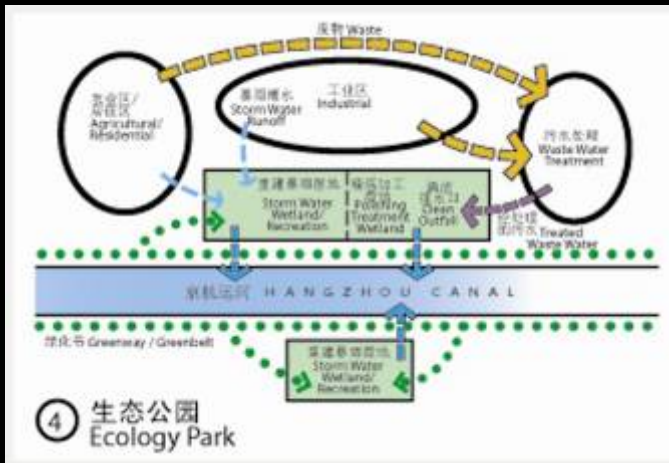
废物 Waste

农业区/居住区 Agricultural/ Residential

暴雨雨水 Storm Water Runoff

工业区 Industrial

污水处理 Waste Water Treatment

重建暴雨湿地 Storm Water Wetland/ Recreation

精细加工湿地 Polishing Treatment Wetland

清洁出水口 Clean Outfall

经处理的污水 Treated Waste Water

京杭运河 H A N G Z H O U C A N A L

绿化带 Greenway / Greenbelt

重建暴雨湿地 Storm Water Wetland/ Recreation

④ 生态公园 Ecology Park